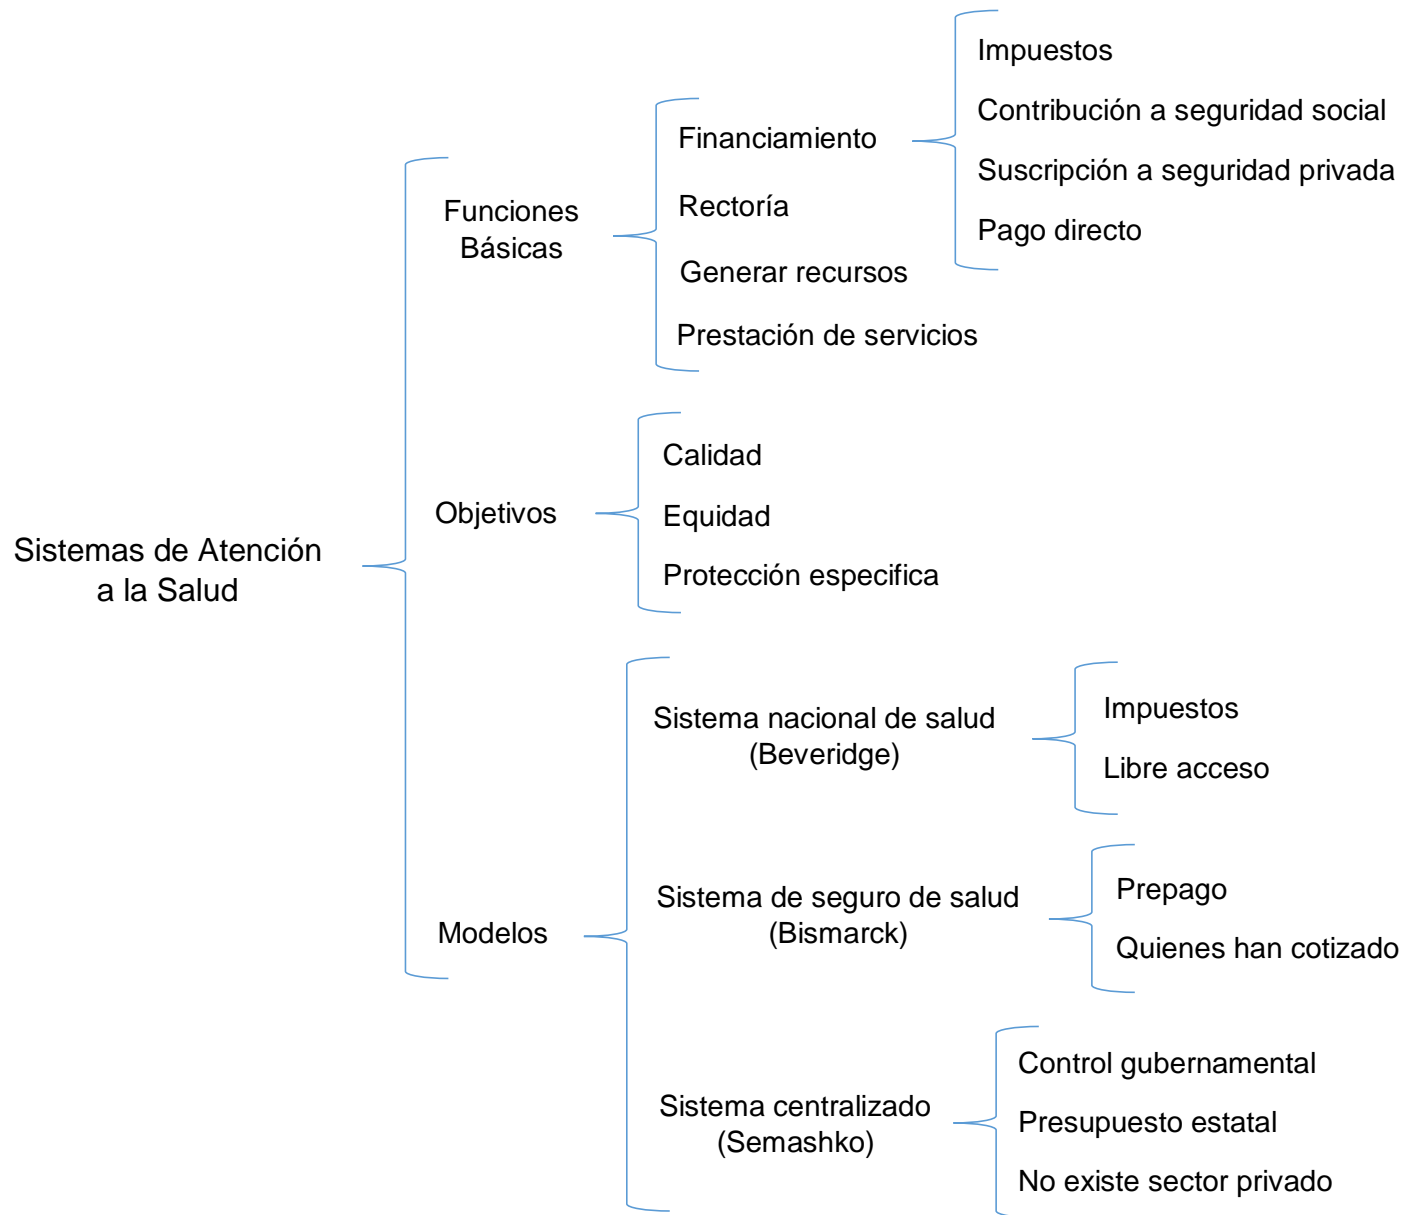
Sistemas de Atención a la Salud

Funciones Básicas

Financiamiento

Impuestos
Contribución a seguridad social
Suscripción a seguridad privada
Pago directo

Rectoría

Generar recursos

Prestación de servicios

Objetivos

Calidad
Equidad
Protección especifica

Modelos

Sistema nacional de salud (Beveridge)

Impuestos
Libre acceso

Sistema de seguro de salud (Bismarck)

Prepago
Quienes han cotizado

Sistema centralizado (Semashko)

Control gubernamental
Presupuesto estatal
No existe sector privado